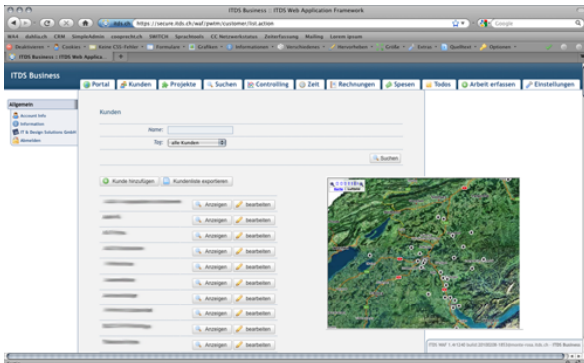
ITDS Business :: ITDS Web Application Framework

https://secure.itds.ch/waf/jwim/customer/list.action

Google

WA4 dahlia.ch CRM SimpleAdmin usspecht.ch SWITCH Sprachtests CC Netzwerkstatus Zeiterfassung Mailing Lorem ipsum

Deaktivieren Cookies CSS Keine CSS-Fehler Formulare Grafiken Informationen Verschiedenes Umrandungen Größe Extras Quelltext Optionen

ITDS Business :: ITDS Web Applica

ITDS Business

Portal Kunden Projekte Suchen Controlling Zeit Rechnungen Spesen Todos Arbeit erfassen Einstellungen

Allgemein

Account Info
Information
IT & Design Solutions GmbH
Abmelden

Kunden

Name:

Typ: alle Kunden

Suchen

Kunde hinzufügen Kundenliste exportieren

Anzeigen bearbeiten
Anzeigen bearbeiten
Anzeigen bearbeiten
Anzeigen bearbeiten
Anzeigen bearbeiten
Anzeigen bearbeiten
Anzeigen bearbeiten
Anzeigen bearbeiten
Anzeigen bearbeiten
Anzeigen bearbeiten
Anzeigen bearbeiten
Anzeigen bearbeiten

ITDS WAF 1.4/1345 build 20100206 ©IT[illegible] ITDS Business